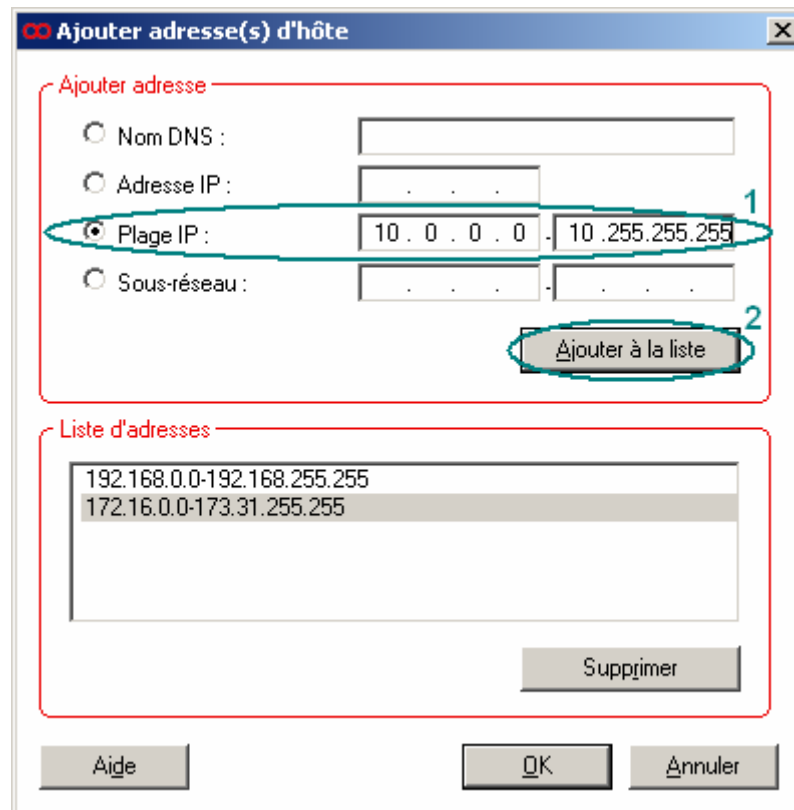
Ajouter adresse(s) d'hôte

X

Ajouter adresse

Nom DNS :

Adresse IP :

Plage IP :

10 . 0 . 0 . 0 - 10 .255.255.255

1

Sous-réseau :

2

Ajouter à la liste

Liste d'adresses

192.168.0.0-192.168.255.255
172.16.0.0-173.31.255.255

Supprimer

Aide

OK

Annuler